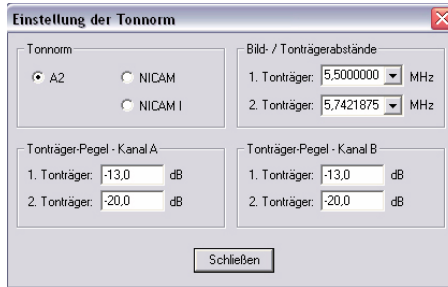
Einstellung der Tonnorm

Tonnorm

A2

NICAM

NICAM I

Bild- / Tonträgerabstände

1. Tonträger: 5,5000000 MHz

2. Tonträger: 5,7421875 MHz

Tonträger-Pegel - Kanal A

1. Tonträger: -13,0 dB

2. Tonträger: -20,0 dB

Tonträger-Pegel - Kanal B

1. Tonträger: -13,0 dB

2. Tonträger: -20,0 dB

Schließen